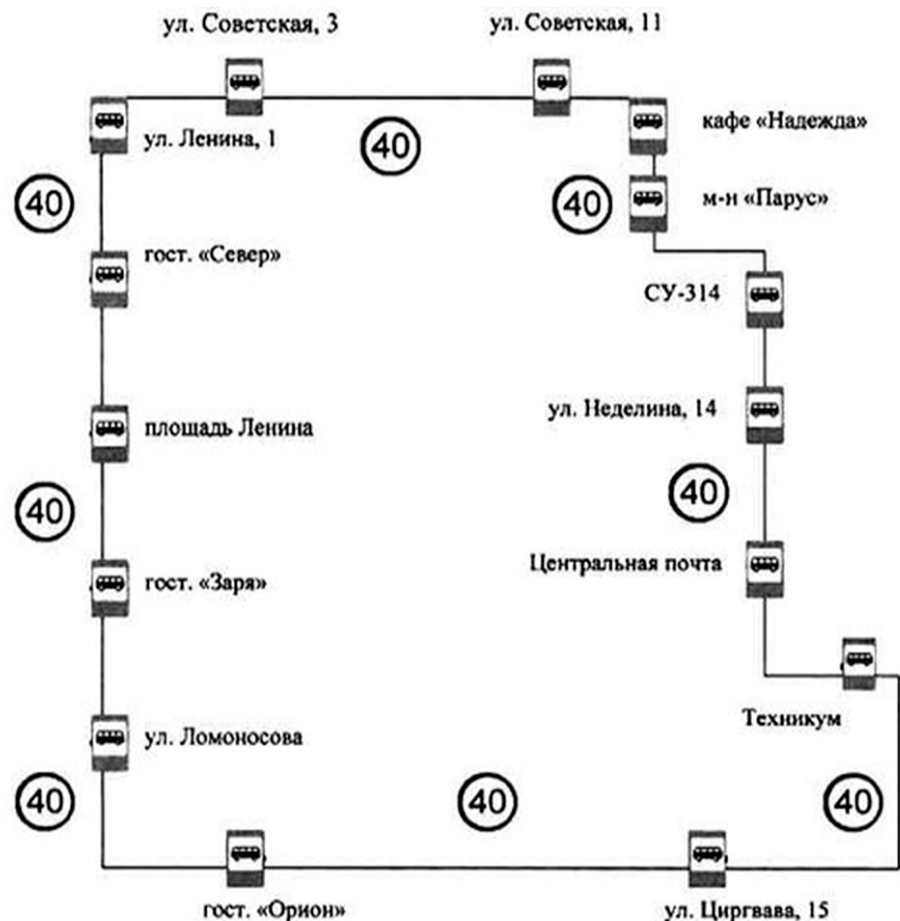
ул. Советская, 3
ул. Советская, 11
ул. Ленина, 1
40
кафе «Надежда»
40
40
м-н «Парус»
гост. «Север»
СУ-314
площадь Ленина
ул. Неделина, 14
40
40
Центральная почта
гост. «Заря»
Техникум
ул. Ломоносова
40
40
40
гост. «Орион»
ул. Циргвава, 15